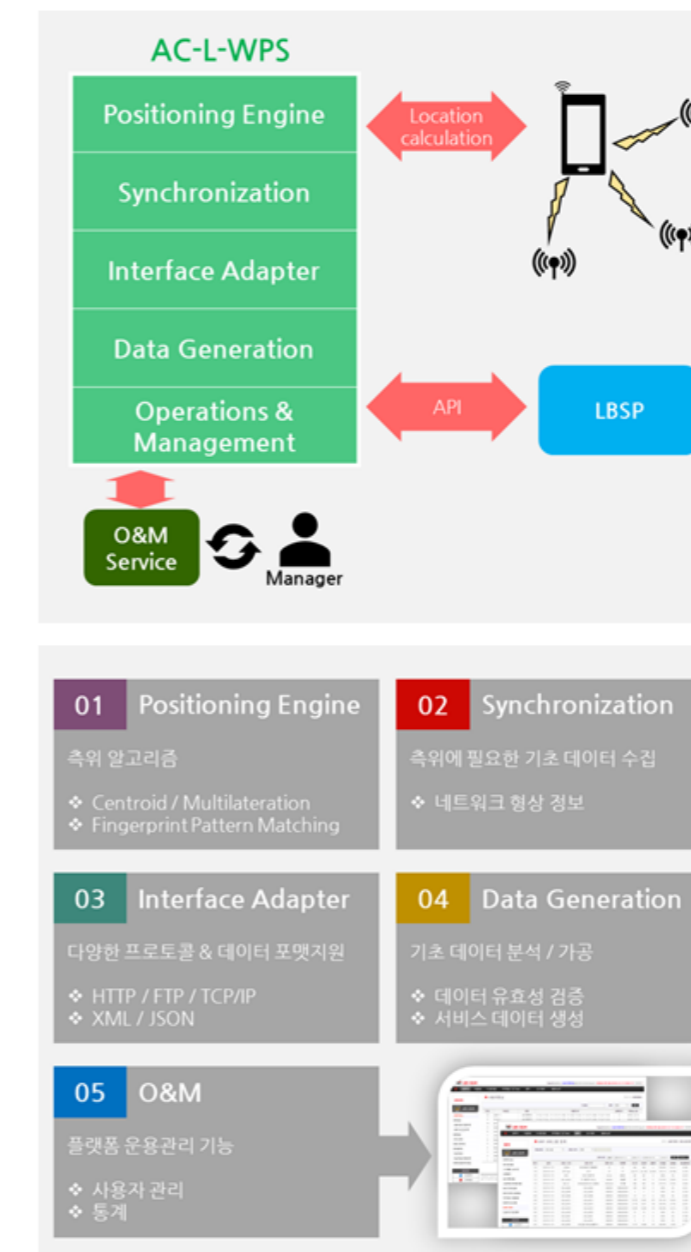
AC-L-WPS

Positioning Engine

Synchronization

Interface Adapter

Data Generation

Operations & Management

Location calculation

API

LBSP

O&M Service

Manager

01 Positioning Engine

측위 알고리즘

❖ Centroid / Multilateration
❖ Fingerprint Pattern Matching

02 Synchronization

측위에 필요한 기초 데이터 수집

❖ 네트워크 형상 정보

03 Interface Adapter

다양한 프로토콜 & 데이터 포맷지원

❖ HTTP / FTP / TCP/IP
❖ XML / JSON

04 Data Generation

기초 데이터 분석 / 가공

❖ 데이터 유효성 검증
❖ 서비스 데이터 생성

05 O&M

플랫폼 운용관리 기능

❖ 사용자 관리
❖ 통계